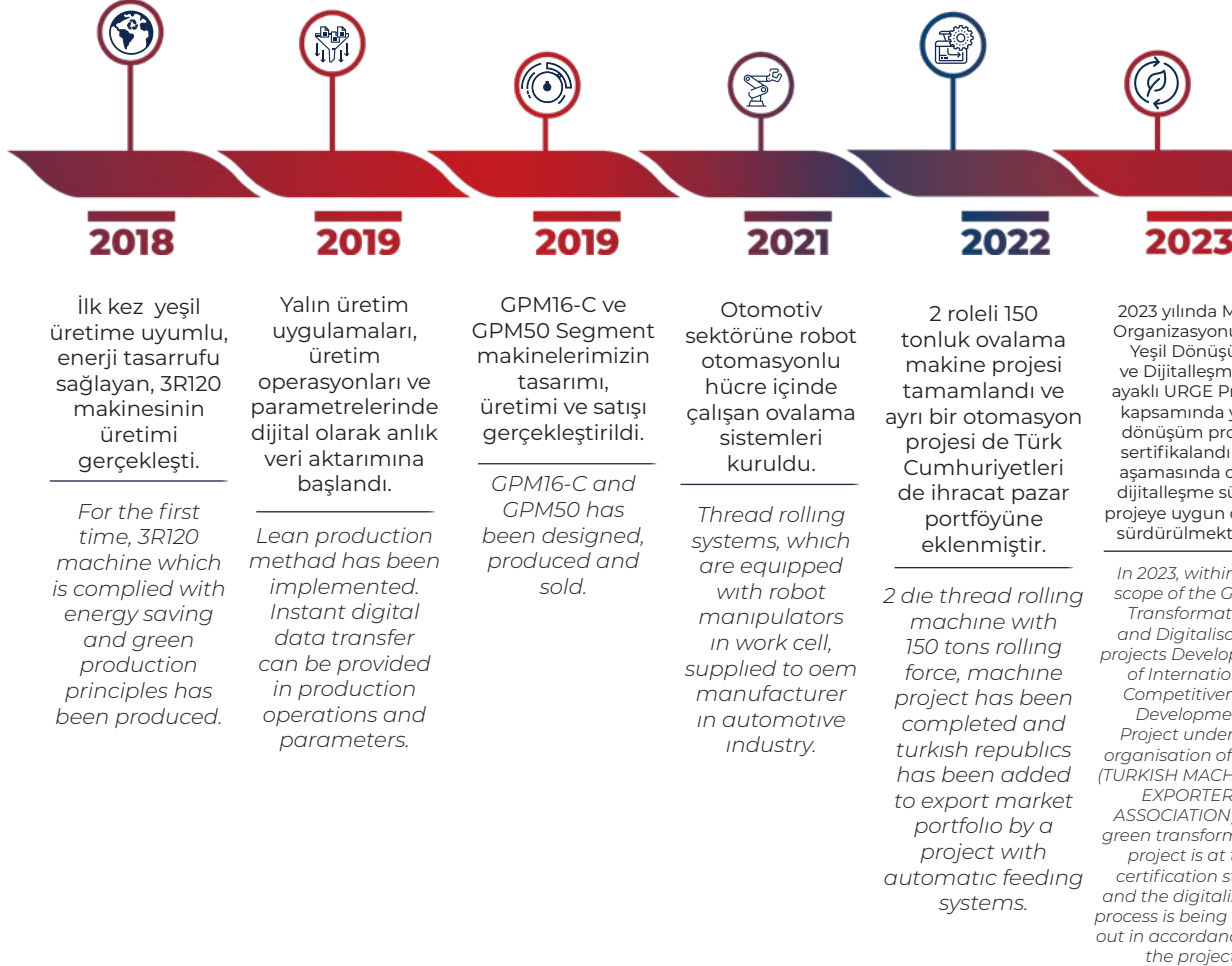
2018

İlk kez yeşil üretime uyumlu, enerji tasarrufu sağlayan, 3R120 makinesinin üretimi gerçekleşti.

For the first time, 3R120 machine which is complied with energy saving and green production principles has been produced.

2019

Yalın üretim uygulamaları, üretim operasyonları ve parametrelerinde dijital olarak anlık veri aktarımına başlandı.

Lean production methad has been implemented. Instant digital data transfer can be provided in production operations and parameters.

2019

GPM16-C ve GPM50 Segment makinelerimizin tasarımı, üretimi ve satışı gerçekleştirildi.

GPM16-C and GPM50 has been designed, produced and sold.

2021

Otomotiv sektörüne robot otomasyonlu hücre içinde çalışan ovalama sistemleri kuruldu.

Thread rollıng systems, whıch are equipped wıth robot manıpulators ın work cell, supplıed to oem manufacturer ın automotıve ındustry.

2022

2 roleli 150 tonluk ovalama makine projesi tamamlandı ve ayrı bir otomasyon projesi de Türk Cumhuriyetleri de ihracat pazar portföyüne eklenmiştir.

2 dıe thread rollıng machıne wıth 150 tons rollıng force, machıne project has been completed and turkısh republıcs has been added to export market portfolıo by a project wıth automatıc feedıng systems.

2023

2023 yılında M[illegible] Organizasyonu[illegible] Yeşil Dönüşü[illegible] ve Dijitalleşm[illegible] ayaklı URGE P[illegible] kapsamında y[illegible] dönüşüm pro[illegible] sertifikalandı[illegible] aşamasında d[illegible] dijitalleşme sü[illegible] projeye uygun d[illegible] sürdürülmekt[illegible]

In 2023, withi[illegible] scope of the G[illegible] Transformat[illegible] and Digitalisa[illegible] projects Develop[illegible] of Internatio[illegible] Competitiven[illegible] Developme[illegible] Project under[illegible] organisation of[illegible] (TURKISH MACH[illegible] EXPORTER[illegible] ASSOCIATION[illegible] green transform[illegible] project is at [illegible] certification st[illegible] and the digitali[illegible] process is being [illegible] out in accordanc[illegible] the project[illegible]